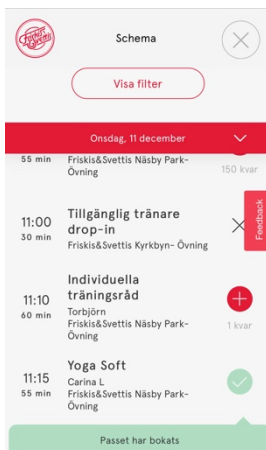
Friskis&Svettis

Schema

Visa filter

Onsdag, 11 december

55 min
Friskis&Svettis Näsby Park-Övning
150 kvar

11:00
30 min
Tillgänglig tränare drop-in
Friskis&Svettis Kyrkbyn- Övning

Feedback

11:10
60 min
Individuella träningsråd
Torbjörn
Friskis&Svettis Näsby Park-Övning
1 kvar

11:15
55 min
Yoga Soft
Carina L
Friskis&Svettis Näsby Park-Övning

Passet har bokats